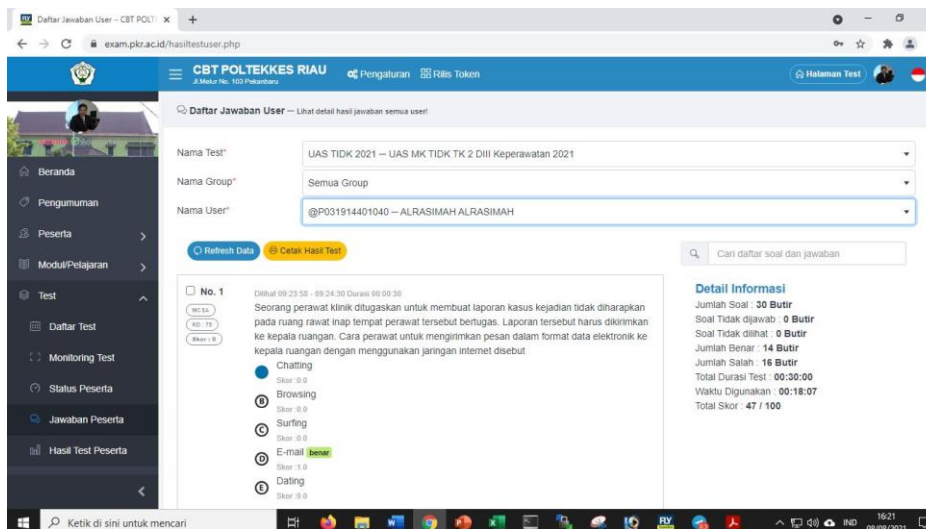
Daftar Jawaban User – CBT POLTE ×  +

exam.pkr.ac.id/hasiltestuser.php

CBT POLTEKKES RIAU
Jl.Melur No. 103 Pekanbaru

Pengaturan  Rilis Token

Halaman Test

Beranda
Pengumuman
Peserta
Modul/Pelajaran
Test
Daftar Test
Monitoring Test
Status Peserta
Jawaban Peserta
Hasil Test Peserta

Daftar Jawaban User – Lihat detail hasil jawaban semua user!

Nama Test* UAS TIDK 2021 – UAS MK TIDK TK 2 DIII Keperawatan 2021

Nama Group* Semua Group

Nama User* @P031914401040 – ALRASIMAH ALRASIMAH

Refresh Data  Cetak Hasil Test

Cari daftar soal dan jawaban

No. 1
MCSA
KD : 78
Skor : 0

Dilihat 09:23:58 - 09:24:30 Durasi 00:00:30

Seorang perawat klinik ditugaskan untuk membuat laporan kasus kejadian tidak diharapkan pada ruang rawat inap tempat perawat tersebut bertugas. Laporan tersebut harus dikirimkan ke kepala ruangan. Cara perawat untuk mengirimkan pesan dalam format data elektronik ke kepala ruangan dengan menggunakan jaringan internet disebut

Chatting
Skor :0.0
B Browsing
Skor :0.0
C Surfing
Skor :0.0
D E-mail benar
Skor :1.0
E Dating
Skor :0.0

Detail Informasi
Jumlah Soal : 30 Butir
Soal Tidak dijawab : 0 Butir
Soal Tidak dilihat : 0 Butir
Jumlah Benar : 14 Butir
Jumlah Salah : 16 Butir
Total Durasi Test : 00:30:00
Waktu Digunakan : 00:18:07
Total Skor : 47 / 100

Ketik di sini untuk mencari

IND 16:21 08/08/2021